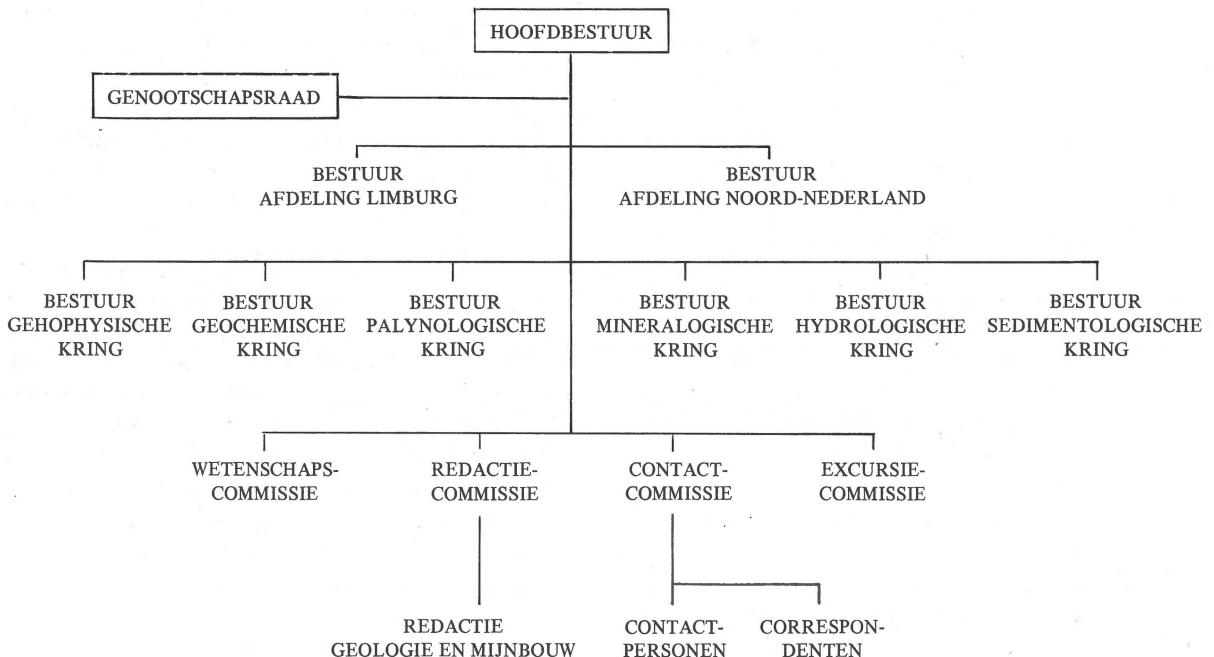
HOOFDBESTUUR

GENOOTSCHAPSRAAD

BESTUUR AFDELING LIMBURG

BESTUUR AFDELING NOORD-NEDERLAND

BESTUUR GEHOPHYSISCHE KRING

BESTUUR GEOCHEMISCHE KRING

BESTUUR PALYNOLOGISCHE KRING

BESTUUR MINERALOGISCHE KRING

BESTUUR HYDROLOGISCHE KRING

BESTUUR SEDIMENTOLOGISCHE KRING

WETENSCHAPS-COMMISSIE

REDACTIE-COMMISSIE

CONTACT-COMMISSIE

EXCURSIE-COMMISSIE

REDACTIE GEOLOGIE EN MIJNBOUW

CONTACT-PERSONEN

CORRESPON-DENTEN